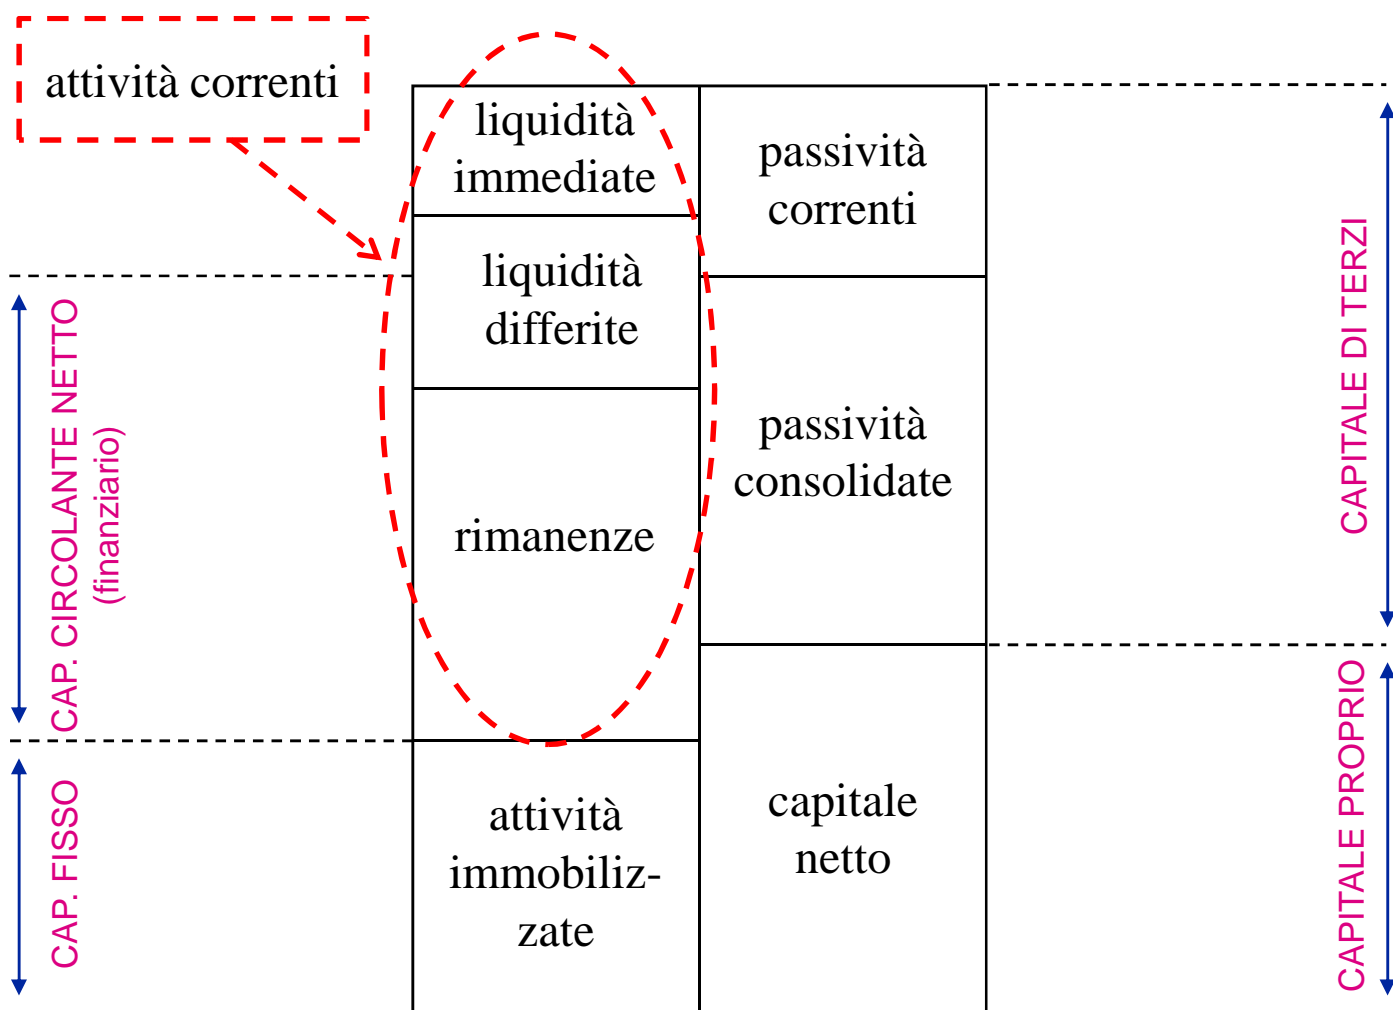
attività correnti

CAP. CIRCOLANTE NETTO
(finanziario)

CAP. FISSO

| liquidità immediate | passività correnti |
|---|---|
| liquidità differite | passività consolidate |
| rimanenze | |
| attività immobilizzate | capitale netto |

CAPITALE DI TERZI

CAPITALE PROPRIO